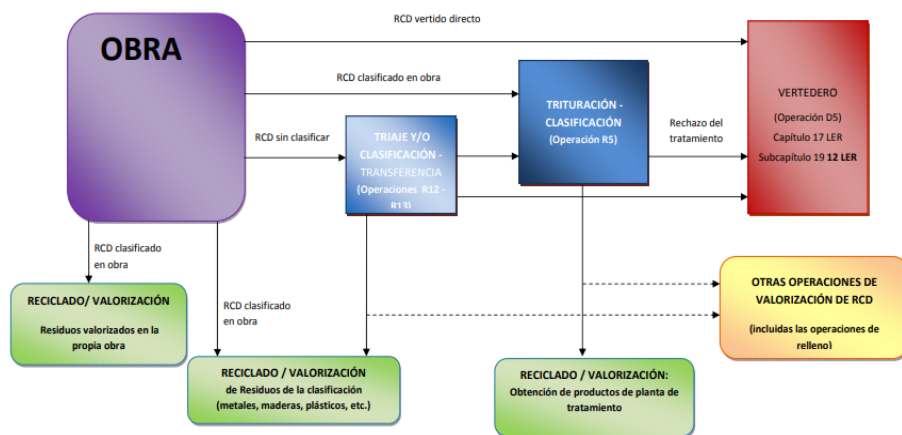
OBRA

RCD vertido directo

RCD clasificado en obra

RCD sin clasificar

TRIAJE Y/O CLASIFICACIÓN - TRANSFERENCIA (Operaciones R12 - R13)

TRITURACIÓN - CLASIFICACIÓN (Operación R5)

Rechazo del tratamiento

VERTEDERO (Operación D5) Capítulo 17 LER Subcapítulo 19 12 LER

RCD clasificado en obra

RECICLADO/ VALORIZACIÓN

Residuos valorizados en la propia obra

RCD clasificado en obra

RECICLADO / VALORIZACIÓN de Residuos de la clasificación (metales, maderas, plásticos, etc.)

RECICLADO / VALORIZACIÓN: Obtención de productos de planta de tratamiento

OTRAS OPERACIONES DE VALORIZACIÓN DE RCD

(incluidas las operaciones de relleno)